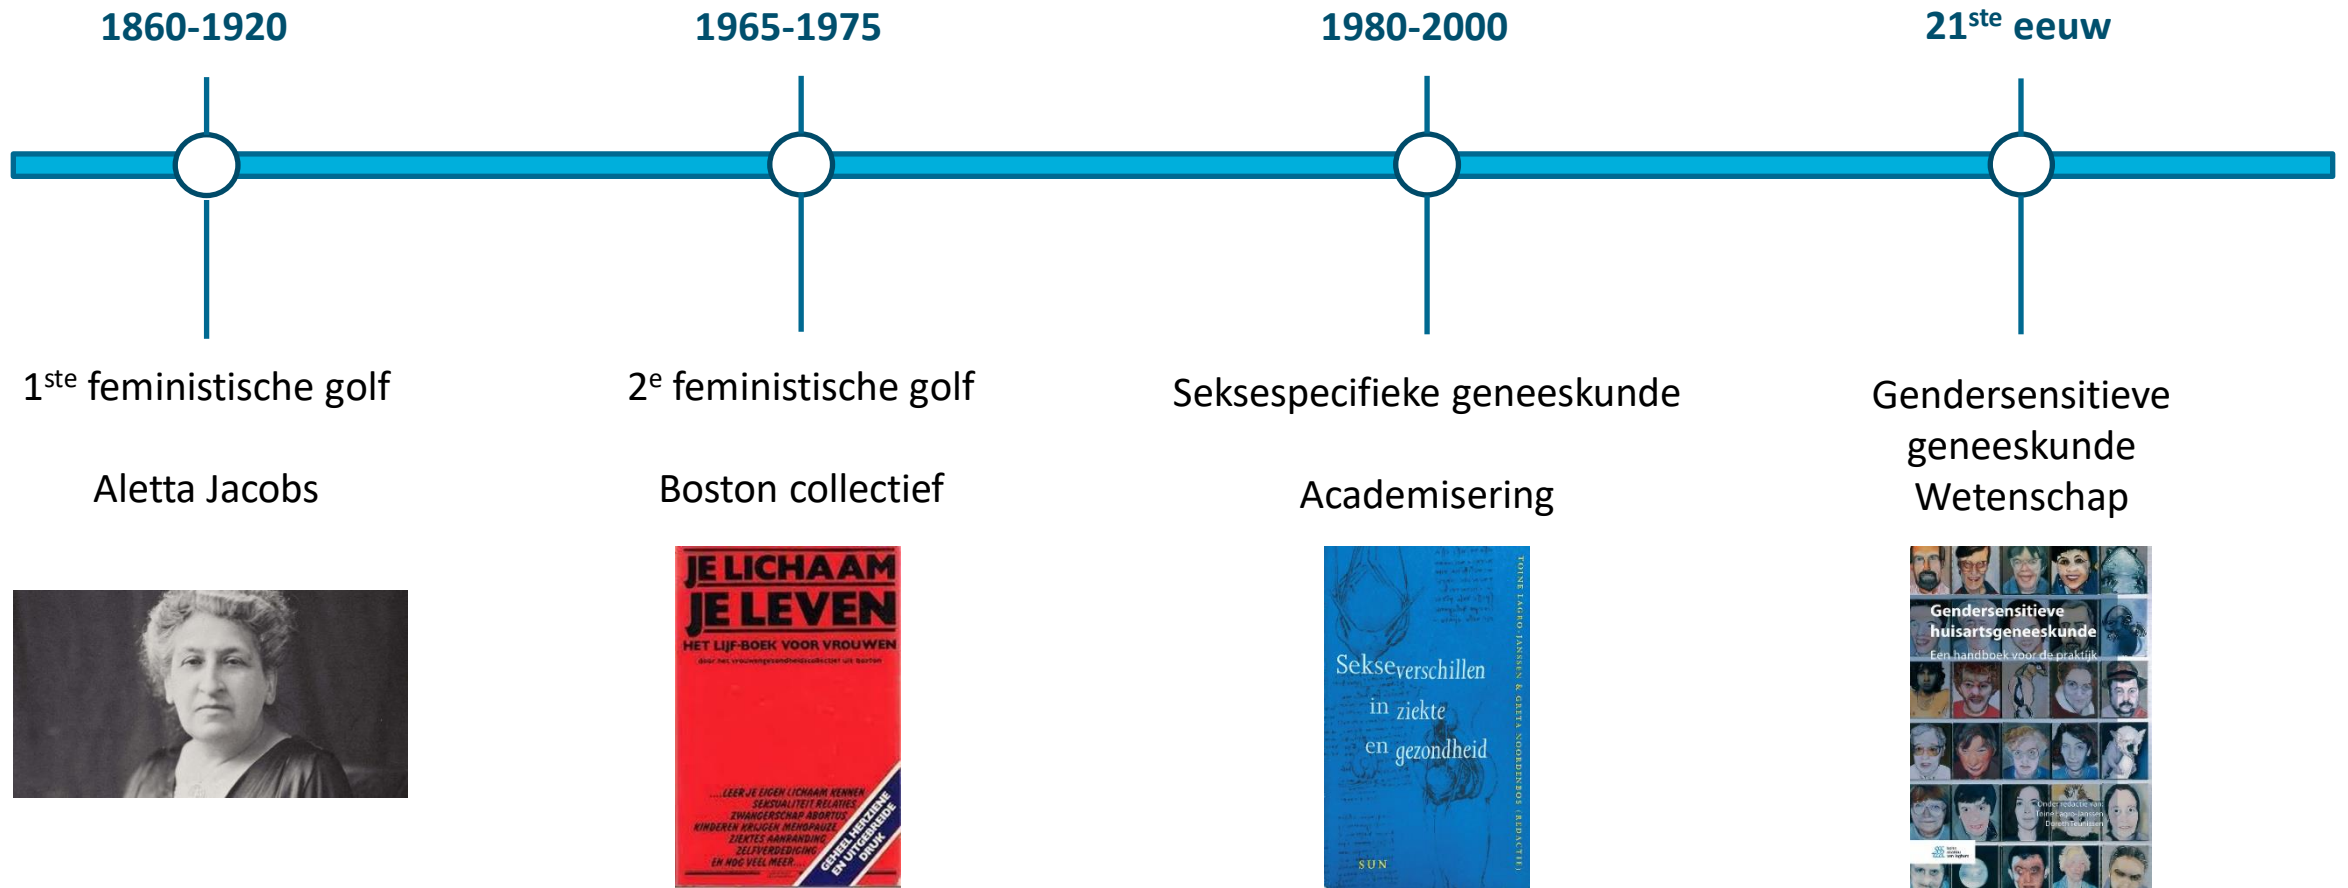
1860-1920

1965-1975

1980-2000

21ste eeuw

1ste feministische golf

Aletta Jacobs

2e feministische golf

Boston collectief

JE LICHAAM JE LEVEN

HET LIJF-BOEK VOOR VROUWEN

door het vrouwengezondheidscollectief uit boston

...LEER JE EIGEN LICHAAM KENNEN SEKSUALITEIT RELATIES ZWANGERSCHAP ABORTUS KINDEREN KRIJGEN MENOPAUZE ZIEKTES AANRANDING ZELFVERDEDIGING EN NOG VEEL MEER...

GEHEEL HERZIENE EN UITGEBREIDE DRUK

Seksespecifieke geneeskunde

Academisering

Sekseverschillen in ziekte en gezondheid

TOINE LAGRO-JANSSEN & GEERTJE NOORDENBOS (REDACTIE)

SUN

Gendersensitieve geneeskunde
Wetenschap

Gendersensitieve huisartsgeneeskunde

Een handboek voor de praktijk

Onder redactie van Toine Lagro-Janssen Doreth Teunissen